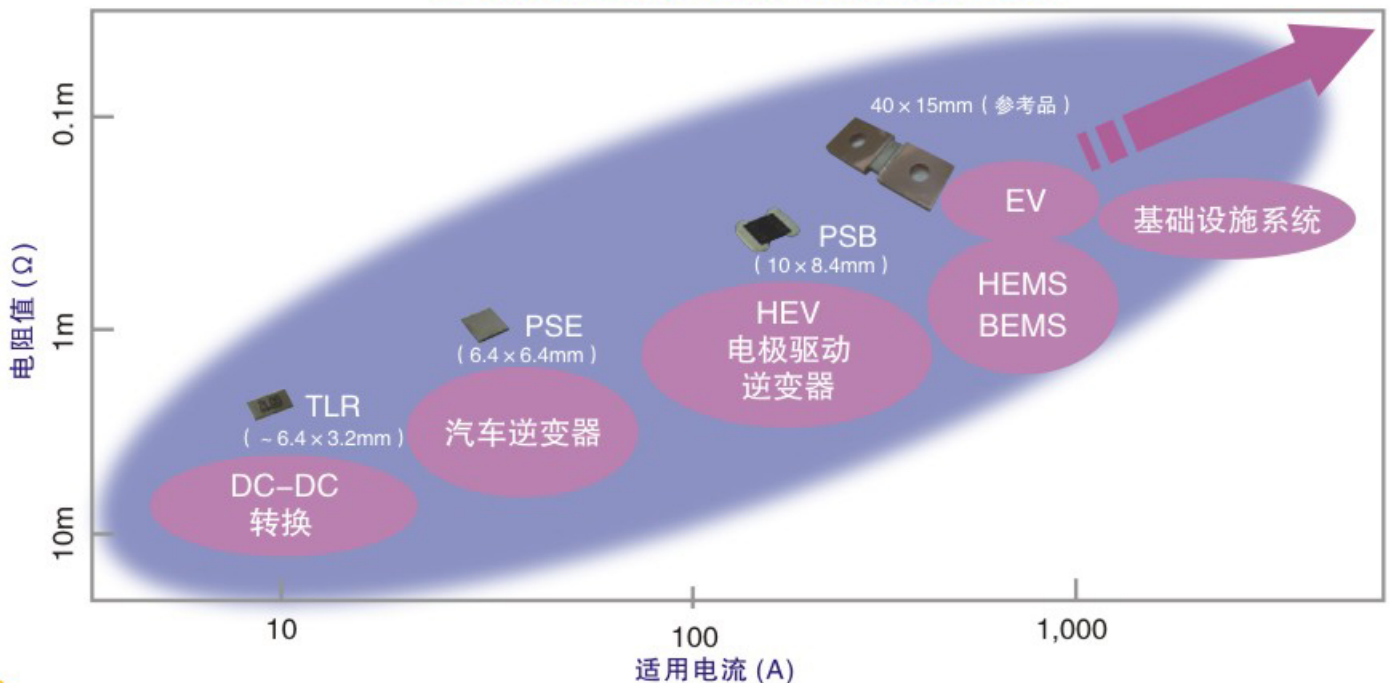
电阻值 (Ω)

0.1m

1m

10m

40 × 15mm（参考品）

EV

基础设施系统

PSB
（10 × 8.4mm）

HEMS
BEMS

PSE
（6.4 × 6.4mm）

HEV
电极驱动
逆变器

TLR
（~6.4 × 3.2mm）

汽车逆变器

DC–DC
转换

10

100

1,000

适用电流 (A)